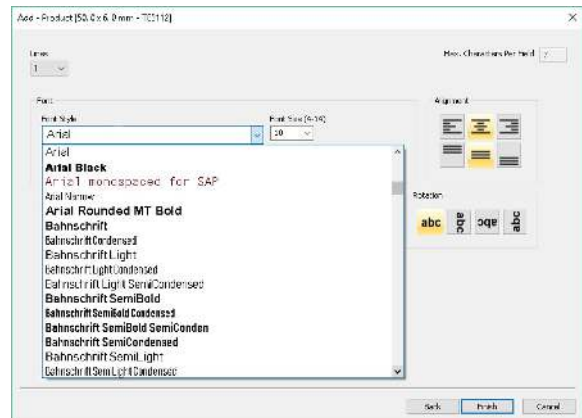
Add - Product [50.0 x 6.0 mm - TC0112]

Lines
1

Max. Characters Per Field 7

Font
Font Style
Arial
Font Size [6-36]
10

Alignment

Arial
Arial Black
Arial monospaced for SAP
Arial Narrow
Arial Rounded MT Bold
Bahnschrift
Bahnschrift Condensed
Bahnschrift Light
Bahnschrift Light Condensed
Bahnschrift Light SemiCondensed
Bahnschrift SemiBold
Bahnschrift SemiBold Condensed
Bahnschrift SemiBold SemiConden
Bahnschrift SemiCondensed
Bahnschrift SemiLight
Bahnschrift SemiLight Condensed

Rotation
abc abc abc abc

Back Finish Cancel